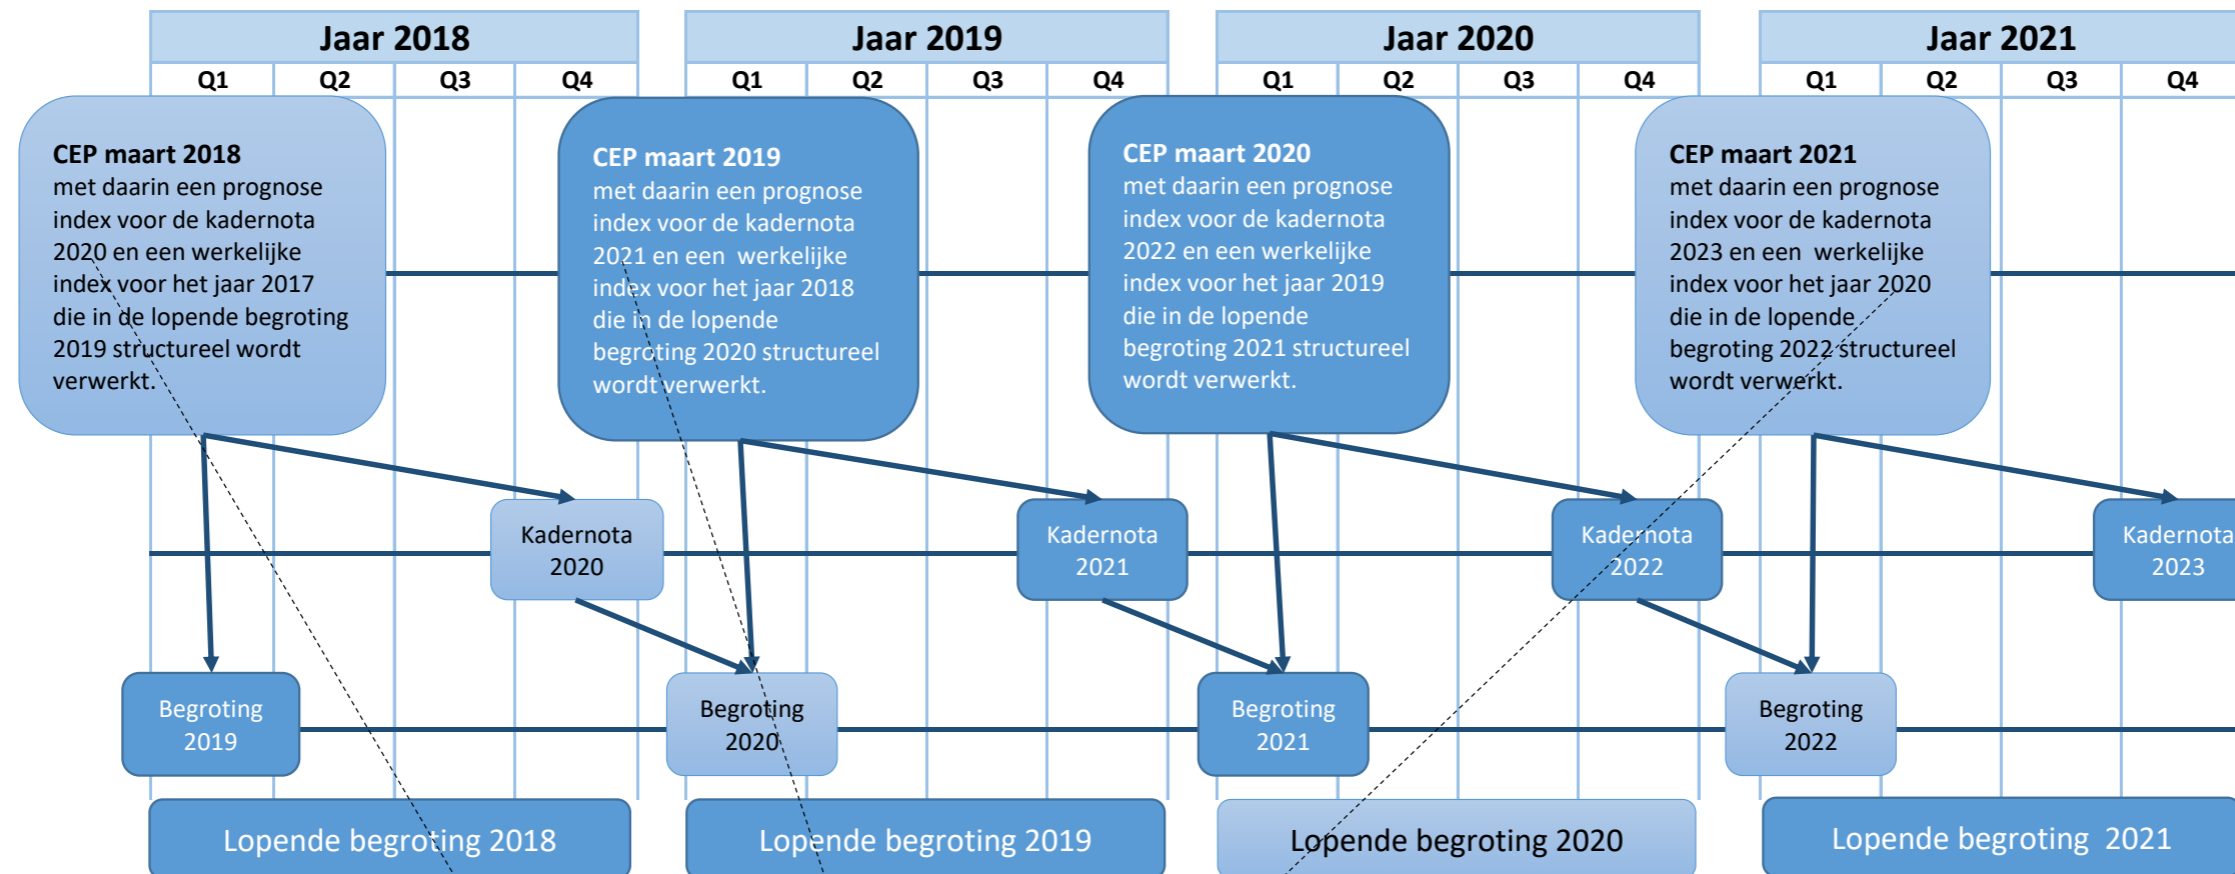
Jaar 2018

| Q1 | Q2 | Q3 | Q4 |
|---|---|---|---|

Jaar 2019

| Q1 | Q2 | Q3 | Q4 |
|---|---|---|---|

Jaar 2020

| Q1 | Q2 | Q3 | Q4 |
|---|---|---|---|

Jaar 2021

| Q1 | Q2 | Q3 | Q4 |
|---|---|---|---|

CEP maart 2018
met daarin een prognose index voor de kadernota 2020 en een werkelijke index voor het jaar 2017 die in de lopende begroting 2019 structureel wordt verwerkt.

CEP maart 2019
met daarin een prognose index voor de kadernota 2021 en een werkelijke index voor het jaar 2018 die in de lopende begroting 2020 structureel wordt verwerkt.

CEP maart 2020
met daarin een prognose index voor de kadernota 2022 en een werkelijke index voor het jaar 2019 die in de lopende begroting 2021 structureel wordt verwerkt.

CEP maart 2021
met daarin een prognose index voor de kadernota 2023 en een werkelijke index voor het jaar 2020 die in de lopende begroting 2022 structureel wordt verwerkt.

Kadernota 2020

Kadernota 2021

Kadernota 2022

Kadernota 2023

Begroting 2019

Begroting 2020

Begroting 2021

Begroting 2022

Lopende begroting 2018

Lopende begroting 2019

Lopende begroting 2020

Lopende begroting 2021